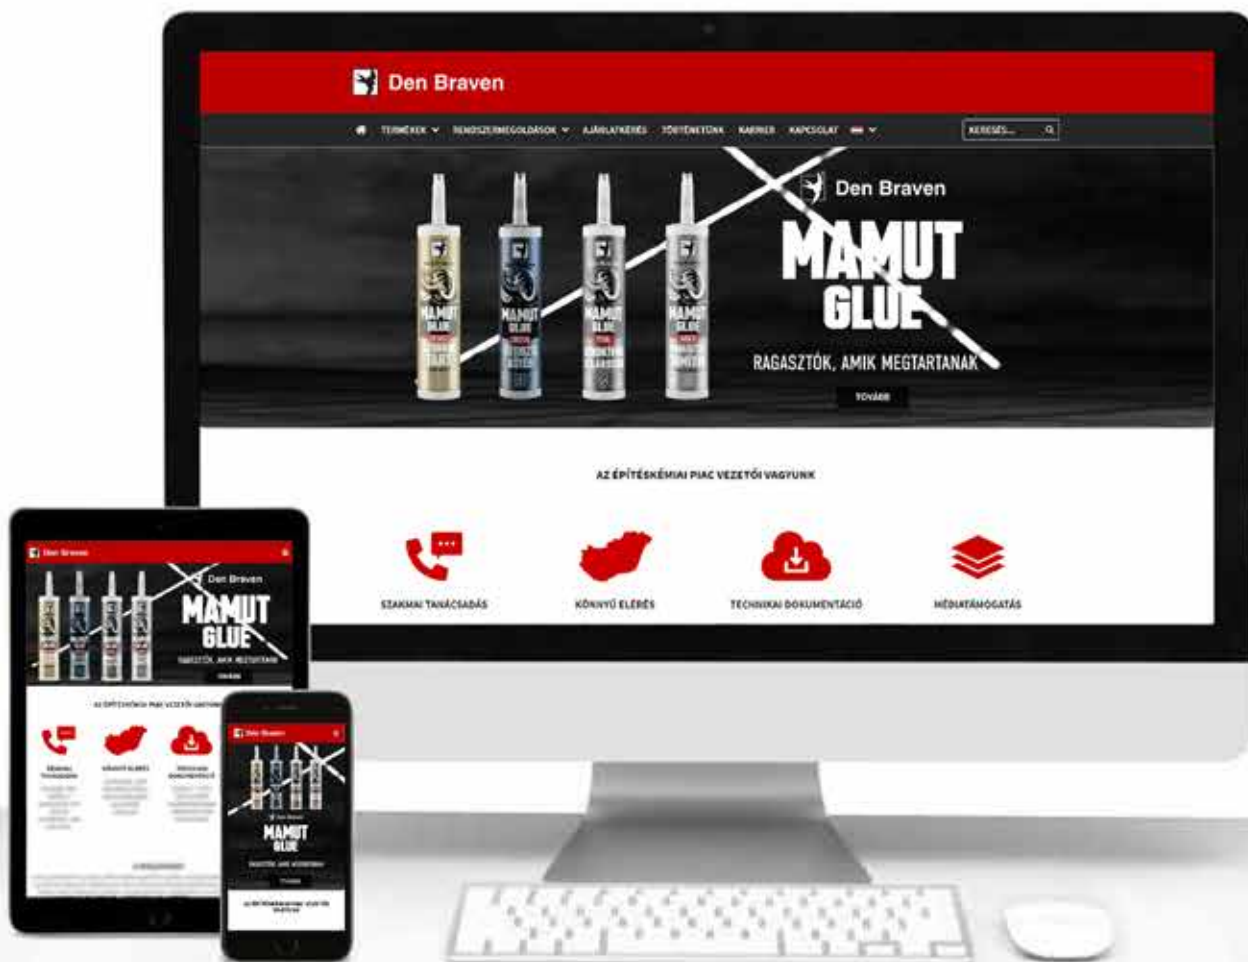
Den Braven

TERMÉKEK RENDSZERMEGOLDÁSOK AJÁNLATKÉRÉS TÖRTÉNETÜNK KARRIER KAPCSOLAT

KERESÉS...

Den Braven

MAMUT GLUE

RAGASZTÓK, AMIK MEGTARTANAK

TOVÁBB

AZ ÉPÍTÉSKÉMIAI PIAC VEZETŐI VAGYUNK

SZAKMAI TANÁCSADÁS

KÖNNYŰ ELÉRÉS

TECHNIKAI DOKUMENTÁCIÓ

MÉDIATÁMOGATÁS

Den Braven

Den Braven

MAMUT GLUE

RAGASZTÓK, AMIK MEGTARTANAK

TOVÁBB

AZ ÉPÍTÉSKÉMIAI PIAC VEZETŐI VAGYUNK

SZAKMAI TANÁCSADÁS

KÖNNYŰ ELÉRÉS

TECHNIKAI DOKUMENTÁCIÓ

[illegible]

Den Braven

Den Braven

MAMUT GLUE

RAGASZTÓK, AMIK MEGTARTANAK

TOVÁBB

AZ ÉPÍTÉSKÉMIAI PIAC VEZETŐI VAGYUNK